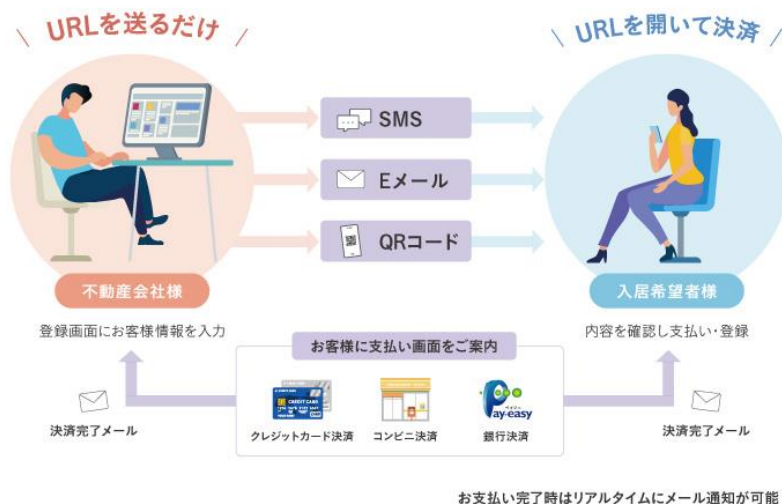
URLを送るだけ

URLを開いて決済

SMS

Eメール

QRコード

不動産会社様

入居希望者様

登録画面にお客様情報を入力

内容を確認し支払い・登録

お客様に支払い画面をご案内

CREDIT CARD

Pay-easy

ペイジー

クレジットカード決済

コンビニ決済

銀行決済

決済完了メール

決済完了メール

お支払い完了時はリアルタイムにメール通知が可能